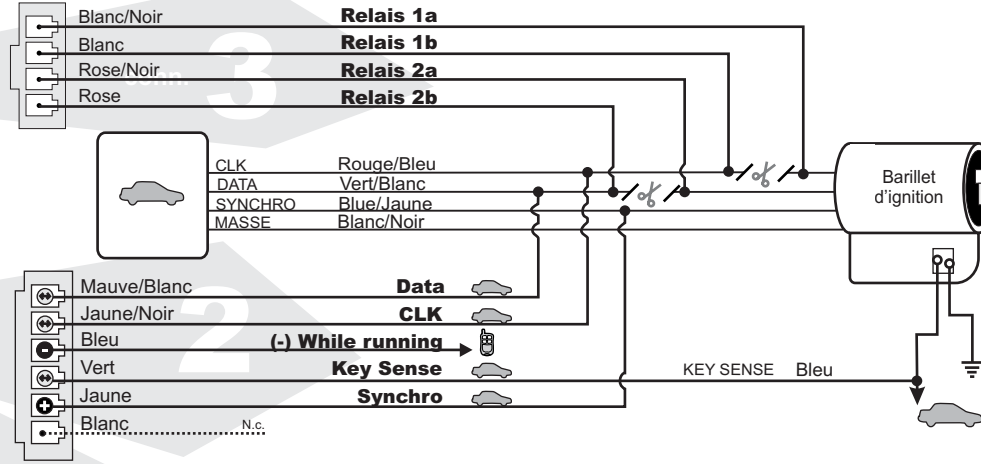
Blanc/Noir
Relais 1a
Blanc
Relais 1b
Rose/Noir
Relais 2a
Rose
Relais 2b
3
CLK Rouge/Bleu
DATA Vert/Blanc
SYNCHRO Blue/Jaune
MASSE Blanc/Noir
Barillet d'ignition
2
Mauve/Blanc
Data
Jaune/Noir
CLK
Bleu
(-) While running
Vert
Key Sense
KEY SENSE Bleu
Jaune
Synchro
Blanc
N.c.